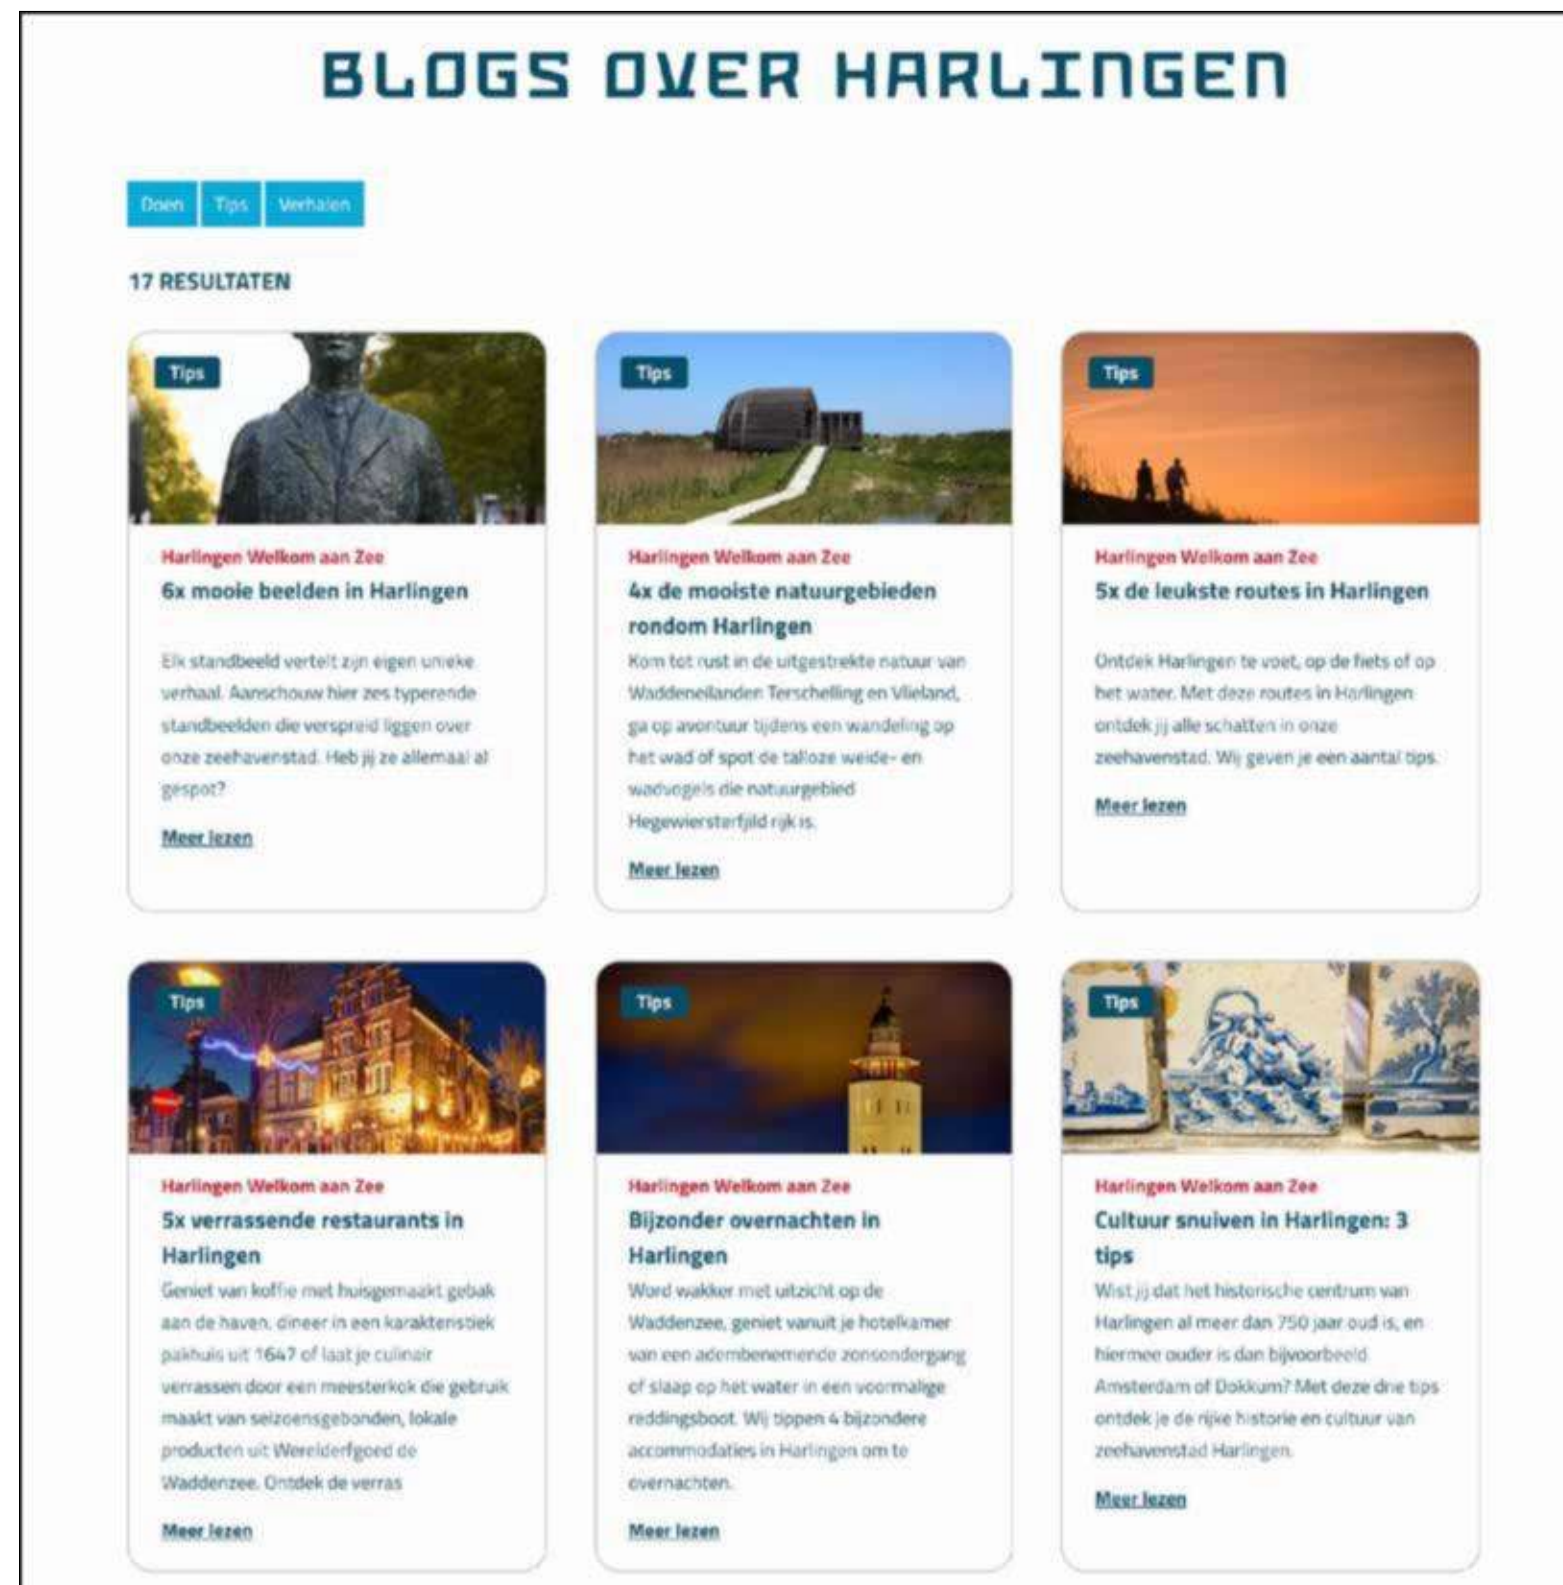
BLOGS OVER HARLINGEN

Doen Tips Verhalen

17 RESULTATEN

Tips

Harlingen Welkom aan Zee

6x mooie beelden in Harlingen

Elk standbeeld vertelt zijn eigen unieke verhaal. Aanschouw hier zes typerende standbeelden die verspreid liggen over onze zeehavenstad. Heb jij ze allemaal al gespot?

Meer lezen

Tips

Harlingen Welkom aan Zee

4x de mooiste natuurgebieden rondom Harlingen

Kom tot rust in de uitgestrekte natuur van Waddeneilanden Terschelling en Vlieland, ga op avontuur tijdens een wandeling op het wad of spot de talloze weide- en wadvogels die natuurgebied Hegewiersterfjild rijk is.

Meer lezen

Tips

Harlingen Welkom aan Zee

5x de leukste routes in Harlingen

Ontdek Harlingen te voet, op de fiets of op het water. Met deze routes in Harlingen ontdek jij alle schatten in onze zeehavenstad. Wij geven je een aantal tips.

Meer lezen

Tips

Harlingen Welkom aan Zee

5x verrassende restaurants in Harlingen

Geniet van koffie met huisgemaakt gebak aan de haven, dineer in een karakteristiek pakhuis uit 1647 of laat je culinair verrassen door een meesterkok die gebruik maakt van seizoensgebonden, lokale producten uit Werelderfgoed de Waddenzee. Ontdek de verras

Meer lezen

Tips

Harlingen Welkom aan Zee

Bijzonder overnachten in Harlingen

Word wakker met uitzicht op de Waddenzee, geniet vanuit je hotelkamer van een adembenemende zonsondergang of slaap op het water in een voormalige reddingsboot. Wij tippen 4 bijzondere accommodaties in Harlingen om te overnachten.

Meer lezen

Tips

Harlingen Welkom aan Zee

Cultuur snuiven in Harlingen: 3 tips

Wist jij dat het historische centrum van Harlingen al meer dan 750 jaar oud is, en hiermee ouder is dan bijvoorbeeld Amsterdam of Dokkum? Met deze drie tips ontdek je de rijke historie en cultuur van zeehavenstad Harlingen.

Meer lezen